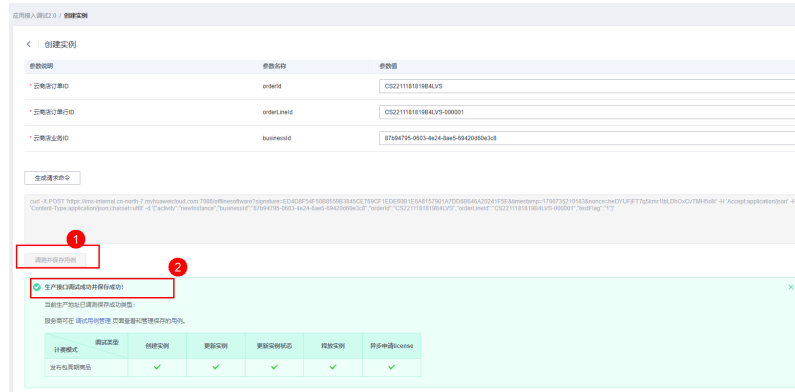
应用接入调试2.0 / 创建实例

< 创建实例

| 参数说明 | 参数名称 | 参数值 |
|---|---|---|
| * 云商店订单ID | orderId | CS2211181819B4LVS |
| * 云商店订单行ID | orderLineId | CS2211181819B4LVS-000001 |
| * 云商店业务ID | businessId | 87b94795-0603-4e24-8ae5-69420d60e3c8 |

生成请求命令

curl -X POST 'https://ims-internal.cn-north-7.myhuaweicloud.com:7088/isvMiteSoftware?signature=ED4DBF54F0088598B3845CE769CF1EDE6001E6A8187901A7DD9B8494A20241F5E&timestamp=1700735210183&nonce=heDYUFJFT7qSvnrfIbLDhOxOvTMHfsd6' -H 'Accept:application/json' -H 'Content-Type:application/json;charset=utf8' -d '{"activity":"newInstance","businessId":"87b94795-0603-4e24-8ae5-69420d60e3c8","orderId":"CS2211181819B4LVS","orderLineId":"CS2211181819B4LVS-000001","testFlag":"1"}'

1

调测并保存用例

2

生产接口调试成功并保存成功!

当前生产地址已调测保存成功类型:

服务商可在 调试用例管理 页面查看和管理保存的用例。

| 调试类型 / 计费模式 | 创建实例 | 更新实例 | 更新实例状态 | 释放实例 | 异步申请license |
|---|---|---|---|---|---|
| 发布包周期商品 | ✓ | ✓ | ✓ | ✓ | ✓ |